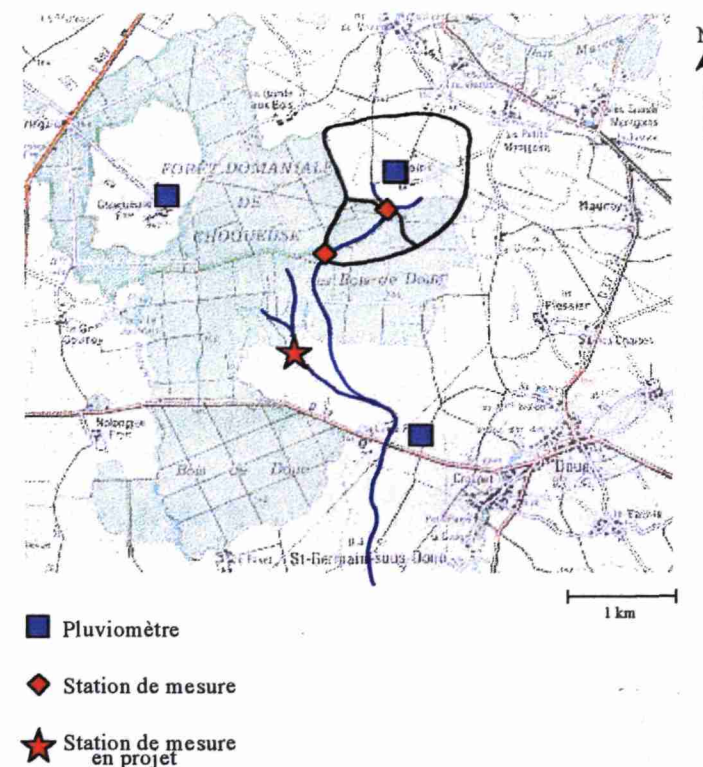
FORÊT DOMANIALE DE CHOQUEUSE

Bois de Doue

St-Germain-sous-Doue

Doue

Plessier

Mauroy

Les Petits Montgens

Nologne

Bois de Doue

N

1 km

Pluviomètre

Station de mesure

Station de mesure en projet